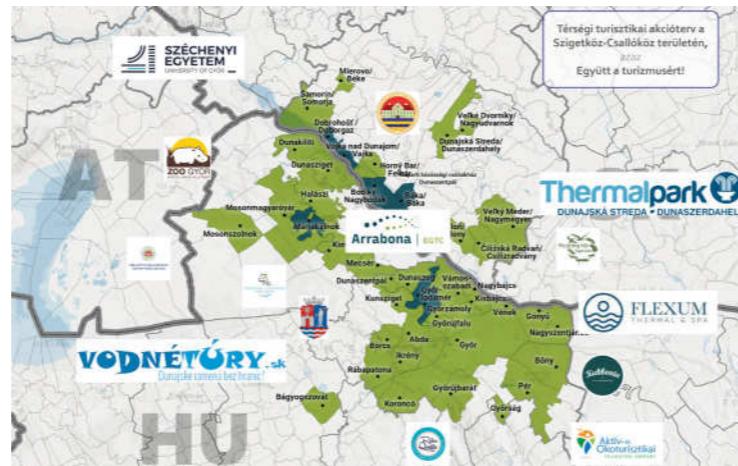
Térségi turisztikai akcióterv a Szigetköz-Csallóköz területén, azaz Együtt a turizmusért!

SZÉCHENYI EGYETEM
UNIVERSITY OF GYŐR

ZOO GYŐR

AT

HU

Thermalpark
DUNAJSKÁ STREDA • DUNASZERDAHELY

Arrabona | EGTC

FLEXUM
THERMAL & SPA

VODNÉTÚRY.sk
Dunajské zameria bez hraníc!

Aktív- és Ökoturisztikai

Mierovo/Béke
Šamorín/Somorja
Dobrohošť/Doborgaz
Vojka nad Dunajom/Vajka
Dunakiliti
Veľký Dvorník/Nagyudvarnok
Dunajská Streda/Dunaszerdahely
Dunaszeg
Horný Bar/Felbár
Halászi
Bodíky/Nagyböddös
Baka/Baka
Mosonmagyaróvár
Mosonszolnok
Kimle
Veľký Meder/Nagymegyer
Čiližská Radvaň/Csilizradvány
Mecsér
Dunaszentpál
Dunaszeg
Vámosszabadi
Nagybajcs
Kunsziget
Győrzámoly
Kisbajcs
Vének
Gönyű
Nagyszentjános
Győrújfalu
Barca
Abda
Ikrény
Győr
Bőny
Rábapatona
Győrújbarát
Pér
Bágyogszovát
Koroncó
Győrság